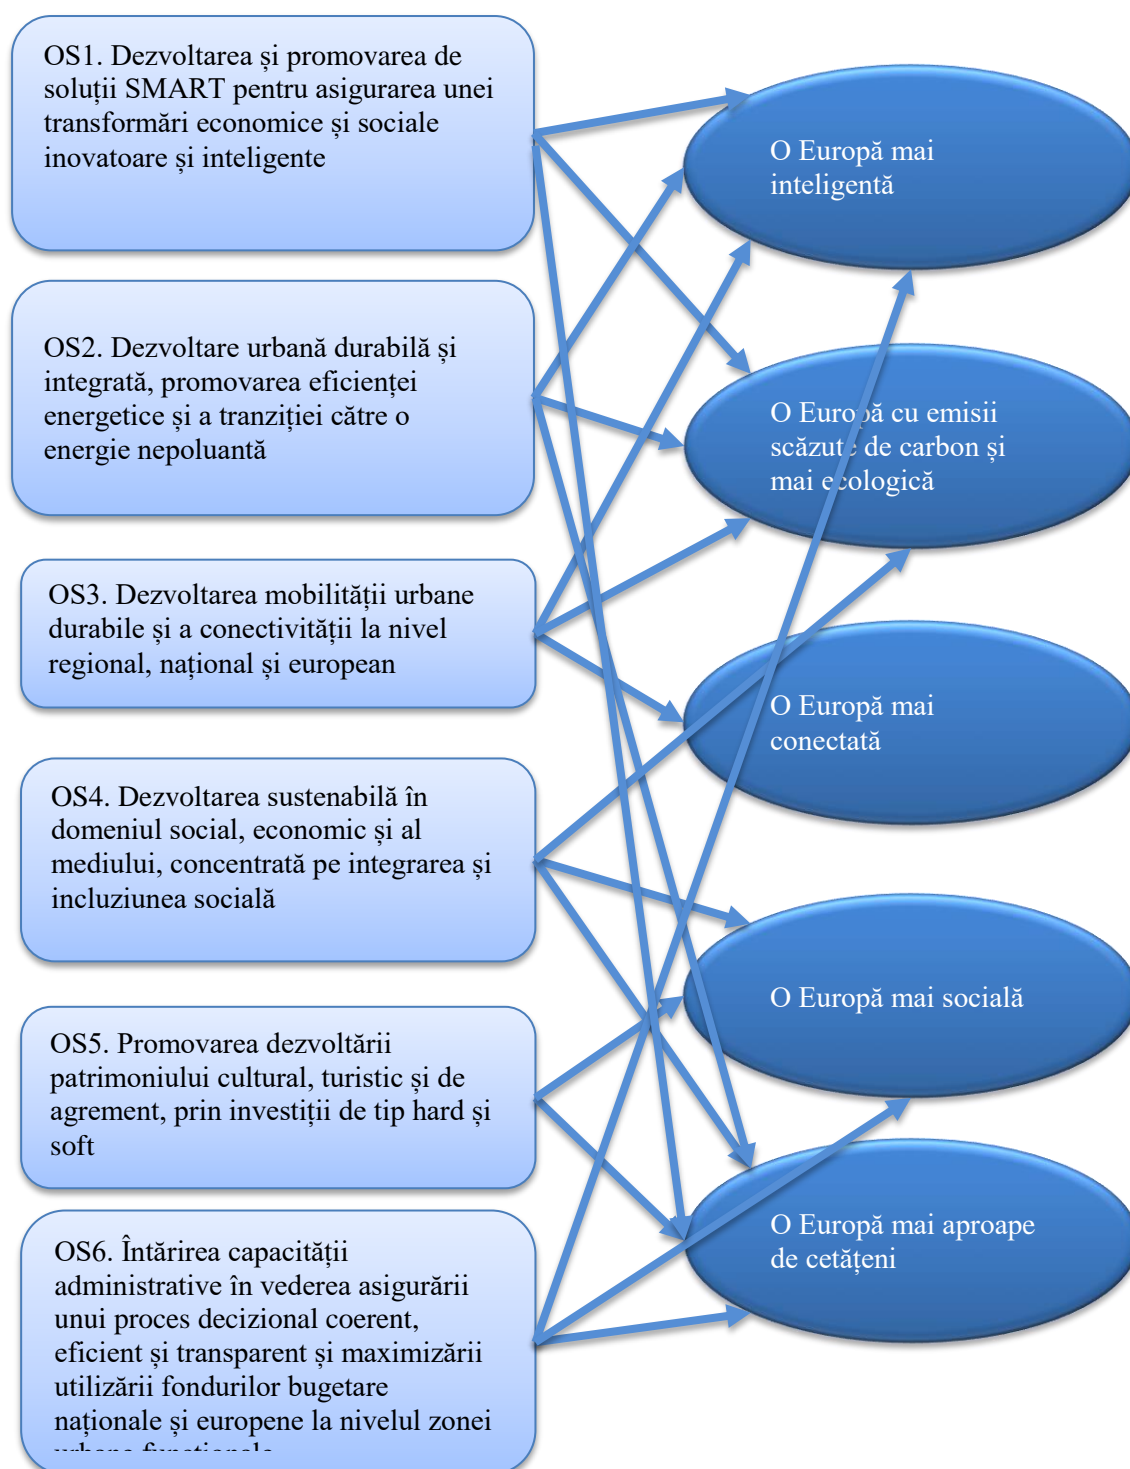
OS1. Dezvoltarea și promovarea de soluții SMART pentru asigurarea unei transformări economice și sociale inovatoare și inteligente

OS2. Dezvoltare urbană durabilă și integrată, promovarea eficienței energetice și a tranziției către o energie nepoluantă

OS3. Dezvoltarea mobilității urbane durabile și a conectivității la nivel regional, național și european

OS4. Dezvoltarea sustenabilă în domeniul social, economic și al mediului, concentrată pe integrarea și incluziunea socială

OS5. Promovarea dezvoltării patrimoniului cultural, turistic și de agrement, prin investiții de tip hard și soft

OS6. Întărirea capacității administrative în vederea asigurării unui proces decizional coerent, eficient și transparent și maximizării utilizării fondurilor bugetare naționale și europene la nivelul zonei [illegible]

O Europă mai inteligentă

O Europă cu emisii scăzute de carbon și mai ecologică

O Europă mai conectată

O Europă mai socială

O Europă mai aproape de cetățeni